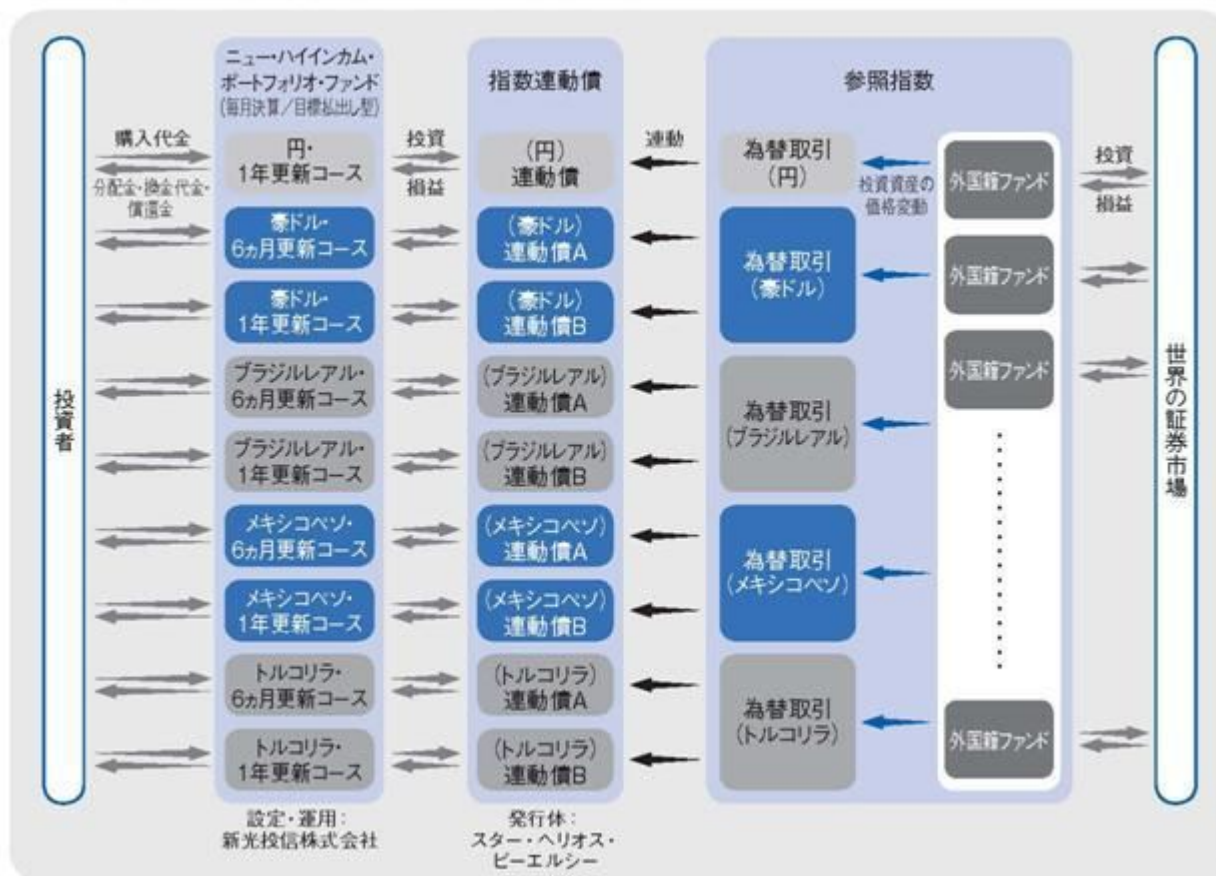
投資者

購入代金

分配金・換金代金・償還金

ニュー・ハイインカム・ポートフォリオ・ファンド
(毎月決算/目標払出し型)

円・1年更新コース

豪ドル・6ヵ月更新コース

豪ドル・1年更新コース

ブラジルレアル・6ヵ月更新コース

ブラジルレアル・1年更新コース

メキシコペソ・6ヵ月更新コース

メキシコペソ・1年更新コース

トルコリラ・6ヵ月更新コース

トルコリラ・1年更新コース

設定・運用:
新光投信株式会社

投資

損益

指数連動債

(円)連動債

(豪ドル)連動債A

(豪ドル)連動債B

(ブラジルレアル)連動債A

(ブラジルレアル)連動債B

(メキシコペソ)連動債A

(メキシコペソ)連動債B

(トルコリラ)連動債A

(トルコリラ)連動債B

発行体:
スター・ヘリオス・ピーエルシー

連動

参照指数

為替取引(円)

為替取引(豪ドル)

為替取引(ブラジルレアル)

為替取引(メキシコペソ)

為替取引(トルコリラ)

投資資産の価格変動

外国籍ファンド

外国籍ファンド

外国籍ファンド

外国籍ファンド

投資

損益

世界の証券市場